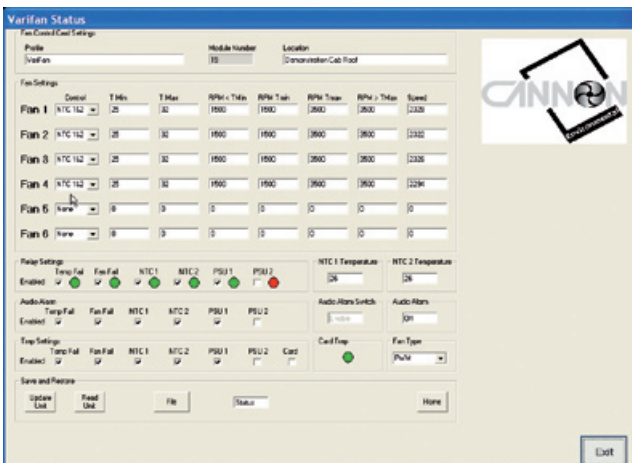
Varifan Status

Fan Control Card Settings

Profile
VariFan

Module Number
15

Location
Demonstration Cab Roof

CANNON Environmental

Fan Settings

| | Control | T Min | T Max | RPM < Tmin | RPM Tmin | RPM Tmax | RPM > TMax | Speed |
|---|---|---|---|---|---|---|---|---|
| Fan 1 | NTC 1&2 | 25 | 32 | 1560 | 1560 | 3500 | 3500 | 2328 |
| Fan 2 | NTC 1&2 | 25 | 32 | 1560 | 1560 | 3500 | 3500 | 2332 |
| Fan 3 | NTC 1&2 | 25 | 32 | 1560 | 1560 | 3500 | 3500 | 2326 |
| Fan 4 | NTC 1&2 | 25 | 32 | 1560 | 1560 | 3500 | 3500 | 2294 |
| Fan 5 | None | 0 | 0 | 0 | 0 | 0 | 0 | 0 |
| Fan 6 | None | 0 | 0 | 0 | 0 | 0 | 0 | 0 |

Relay Settings
Enabled Temp Fail Fan Fail NTC1 NTC2 PSU1 PSU2

NTC 1 Temperature
26

NTC 2 Temperature
26

Audio Alarm
Enabled Temp Fail Fan Fail NTC1 NTC2 PSU1 PSU2

Audio Alarm Switch
Enable

Audio Alarm
On

Trap Settings
Enabled Temp Fail Fan Fail NTC1 NTC2 PSU1 PSU2 Card

Card Trap

Fan Type
PWM

Save and Restore
Update Unit Read Unit File Status Home

Exit